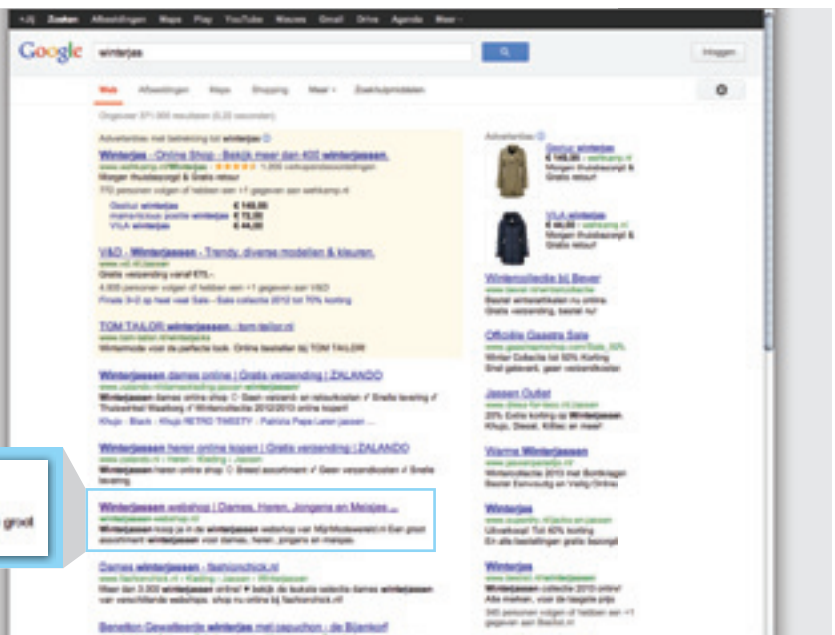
+Jij Zoeken Afbeeldingen Maps Play YouTube Nieuws Gmail Drive Agenda Meer

Google winterjas

Inloggen

Web Afbeeldingen Maps Shopping Meer Zoekhulpmiddelen

Ongeveer 371.000 resultaten (0,23 seconden)

Advertenties met betrekking tot winterjas

Winterjas - Online Shop - Bekijk meer dan 400 winterjassen.
www.wehkamp.nl/Winterjas ★★★★★ 1.006 verkopersbeoordelingen
Morgen thuisbezorgd & Gratis retour
770 personen volgen of hebben een +1 gegeven aan wehkamp.nl

Gestuz winterjas € 149,00
mahershala parka winterjas € 73,00
VILA winterjas € 44,00

V&D - Winterjassen - Trendy, diverse modellen & kleuren.
www.vd.nl/Jassen
Gratis verzending vanaf €75,-
4.000 personen volgen of hebben een +1 gegeven aan V&D
Finale 3=2 op heel veel Sale - Sale collectie 2012 tot 70% korting

TOM TAILOR winterjassen - tom-tailor.nl
www.tom-tailor.nl/winterjacks
Wintermode voor de perfecte look. Online bestellen bij TOM TAILOR!

Winterjassen dames online | Gratis verzending | ZALANDO
www.zalando.nl/damesmode/jassen/winterjassen
Winterjassen dames online shop ✓ Gratis verzending en retourkosten ✓ Snelle levering ✓ Thuiswinkel Waarborg ✓ Wintercollectie 2012/2013 online kopen!
Khujo - Black - Khujo RETRO THRIFTY - Patrizia Pepe Leren jassen ...

Winterjassen heren online kopen | Gratis verzending | ZALANDO
www.zalando.nl › Heren › Kleding › Jassen
Winterjassen heren online shop ✓ Breed assortiment ✓ Geen verzendkosten ✓ Snelle levering

groot

Winterjassen webshop | Dames, Heren, Jongens en Meisjes ...
winterjassen-webshop.nl
Winterjassen koop je in de winterjassen webshop van MijnModewereld.nl Een groot assortiment winterjassen voor dames, heren, jongens en meisjes.

Dames winterjassen - fashionchick.nl
www.fashionchick.nl › Kleding › Jassen › Winterjassen
Meer dan 3.000 winterjassen online! ✓ Bekijk de leukste collectie dames winterjassen van verschillende webshops, shop nu online bij fashionchick.nl!

Benetton Gewatteerde winterjas met capuchon - de Bijenkorf

Advertenties

Gestuz winterjas
€ 149,00 - wehkamp.nl
Morgen thuisbezorgd
Gratis retour

VILA winterjas
€ 44,00 - wehkamp.nl
Morgen thuisbezorgd
Gratis retour

Wintercollectie bij Bever
www.bever.nl/wintercollectie
Bestel winterartikelen nu online.
Gratis verzending, bestel nu!

Officiële Gaastra Sale
www.gaastrastore.nl/Sale_50%
Winter Collectie tot 50% Korting
Snel geleverd, geen verzendkosten

Jassen Outlet
www.dress-for-less.nl/Jassen
20% Extra korting op Winterjassen.
Khujo, Diesel, Wellensteyn & Meer!

Warme Winterjassen
www.jassenparadijs.nl
Wintercollectie 2013 met Kortingen
Snel Eenvoudig en Veilig Online

Winterjas
www.superdry.nl/jacks-en-jassen
Uitverkoop! Tot 40% korting
Tot 60% korting op de laatste prijs
En alle bestellingen gratis bezorgd

Winterjas
www.bestsel.nl/winterjassen
Winterjassen collectie 2013 online!
Alle maatjes, voor de laagste prijs
345 personen volgen of hebben een +1 gegeven aan bestsel.nl